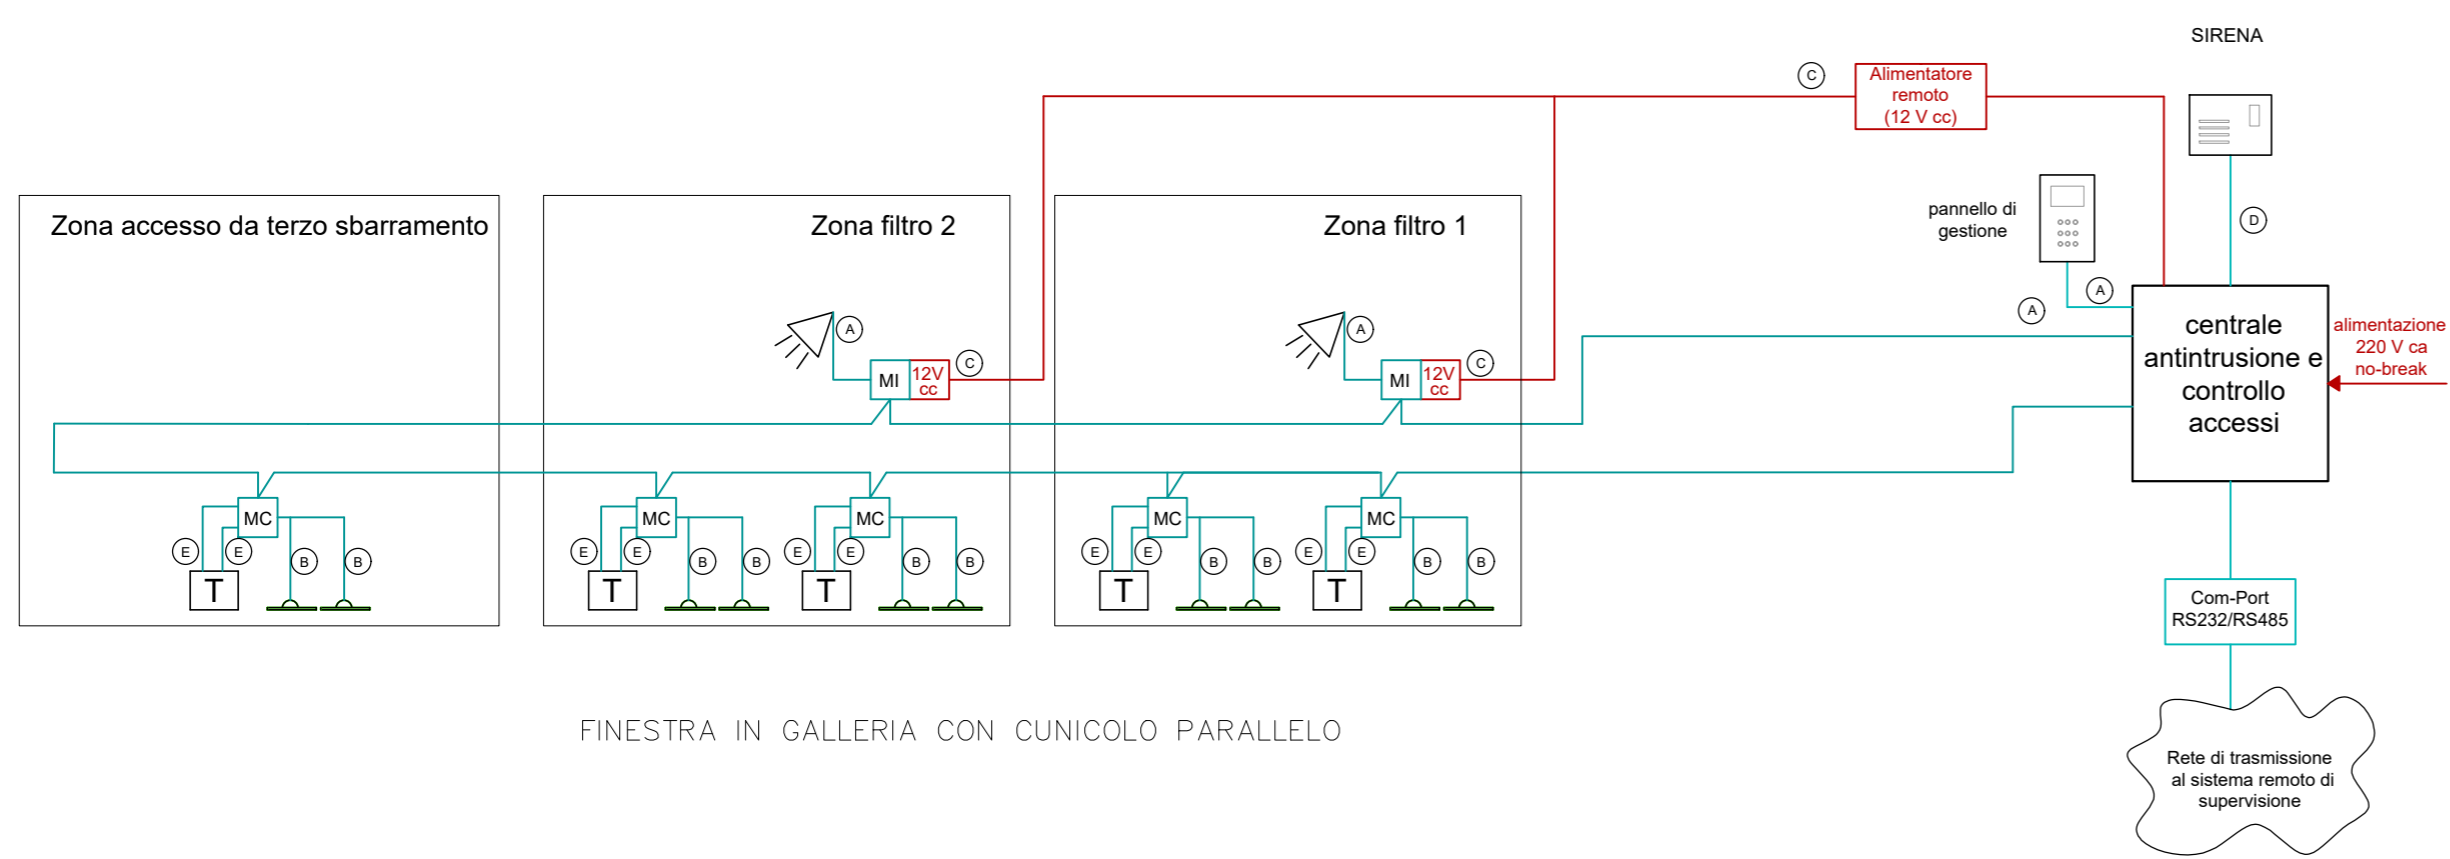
SIRENA

C

Alimentatore remoto (12 V cc)

Zona accesso da terzo sbarramento

Zona filtro 2

Zona filtro 1

pannello di gestione

D

A

A

A

A

MI

12V cc

C

MI

12V cc

C

centrale antintrusione e controllo accessi

alimentazione 220 V ca no-break

MC

E

E

T

B

B

MC

E

E

T

B

B

MC

E

E

T

B

B

MC

E

E

T

B

B

MC

E

E

T

B

B

Com-Port RS232/RS485

FINESTRA IN GALLERIA CON CUNICOLO PARALLELO

Rete di trasmissione al sistema remoto di supervisione